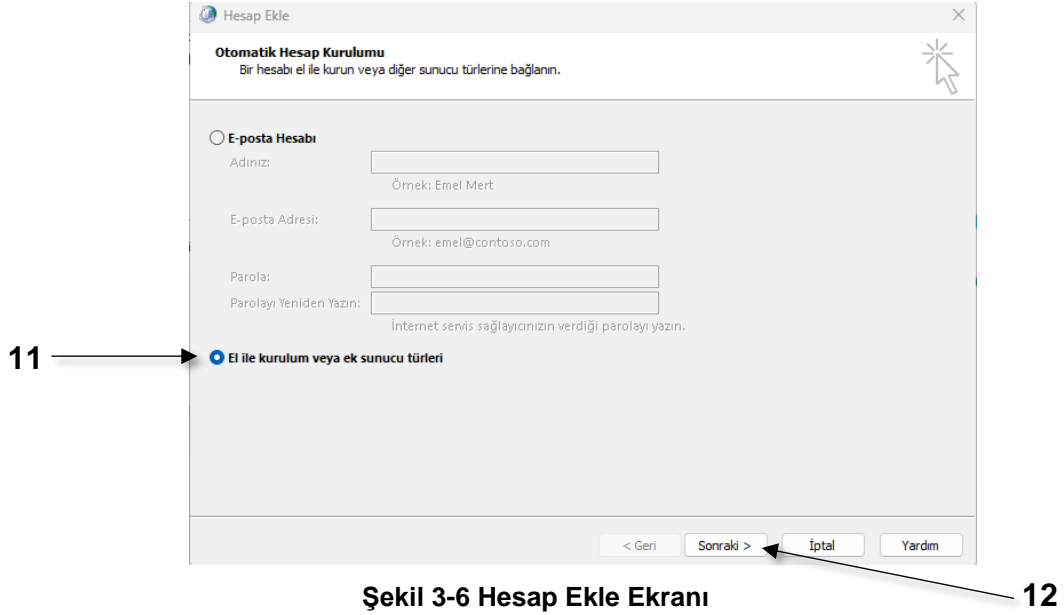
Hesap Ekle

Otomatik Hesap Kurulumu
Bir hesabı el ile kurun veya diğer sunucu türlerine bağlanın.

E-posta Hesabı

Adınız:

Örnek: Emel Mert

E-posta Adresi:

Örnek: emel@contoso.com

Parola:

Parolayı Yeniden Yazın:

İnternet servis sağlayıcınızın verdiği parolayı yazın.

11

El ile kurulum veya ek sunucu türleri

< Geri

Sonraki >

İptal

Yardım

Şekil 3-6 Hesap Ekle Ekranı

12